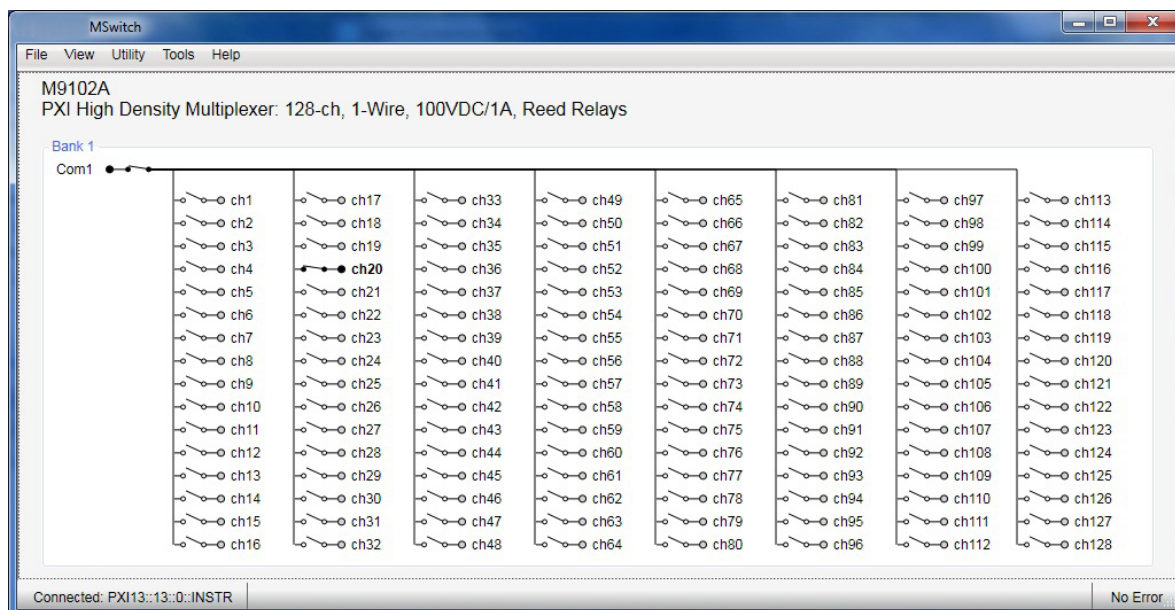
MSwitch

File View Utility Tools Help

M9102A
PXI High Density Multiplexer: 128-ch, 1-Wire, 100VDC/1A, Reed Relays

Bank 1

Com1

ch1
ch2
ch3
ch4
ch5
ch6
ch7
ch8
ch9
ch10
ch11
ch12
ch13
ch14
ch15
ch16

ch17
ch18
ch19
ch20
ch21
ch22
ch23
ch24
ch25
ch26
ch27
ch28
ch29
ch30
ch31
ch32

ch33
ch34
ch35
ch36
ch37
ch38
ch39
ch40
ch41
ch42
ch43
ch44
ch45
ch46
ch47
ch48

ch49
ch50
ch51
ch52
ch53
ch54
ch55
ch56
ch57
ch58
ch59
ch60
ch61
ch62
ch63
ch64

ch65
ch66
ch67
ch68
ch69
ch70
ch71
ch72
ch73
ch74
ch75
ch76
ch77
ch78
ch79
ch80

ch81
ch82
ch83
ch84
ch85
ch86
ch87
ch88
ch89
ch90
ch91
ch92
ch93
ch94
ch95
ch96

ch97
ch98
ch99
ch100
ch101
ch102
ch103
ch104
ch105
ch106
ch107
ch108
ch109
ch110
ch111
ch112

ch113
ch114
ch115
ch116
ch117
ch118
ch119
ch120
ch121
ch122
ch123
ch124
ch125
ch126
ch127
ch128

Connected: PXI13::13::0::INSTR

No Error